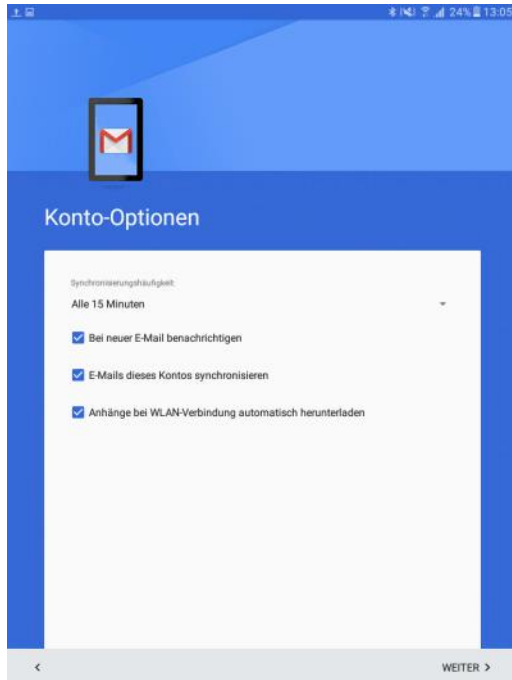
24% 13:05

Konto-Optionen

Synchronisierungshäufigkeit:

Alle 15 Minuten

Bei neuer E-Mail benachrichtigen

E-Mails dieses Kontos synchronisieren

Anhänge bei WLAN-Verbindung automatisch herunterladen

<

WEITER >